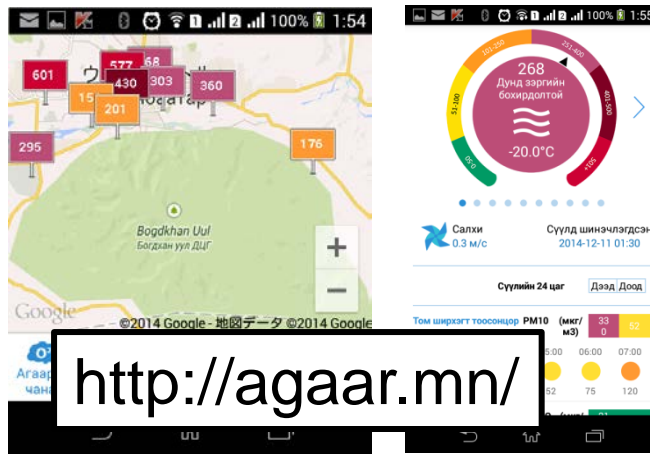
100% 1:54

601
577
68
430
303
360
15
201
295
176

Bogdkhan Uul
Богдхан уул ДЦГ

+
−

Google
©2014 Google - 地図データ ©2014 Google

Агаар
чана

100% 1:55

0-50
51-100
101-200
201-250
251-400
401-500
>500

268
Дунд зэргийн бохирдолтой

-20.0°C

Салхи
0.3 м/с

Сүүлд шинэчлэгдсэн
2014-12-11 01:30

Сүүлийн 24 цаг
Дээд
Доод

Том ширхэгт тоосонцор PM10 (мкг/м3)
33
0
52

05:00
06:00
07:00
52
75
120

http://agaar.mn/